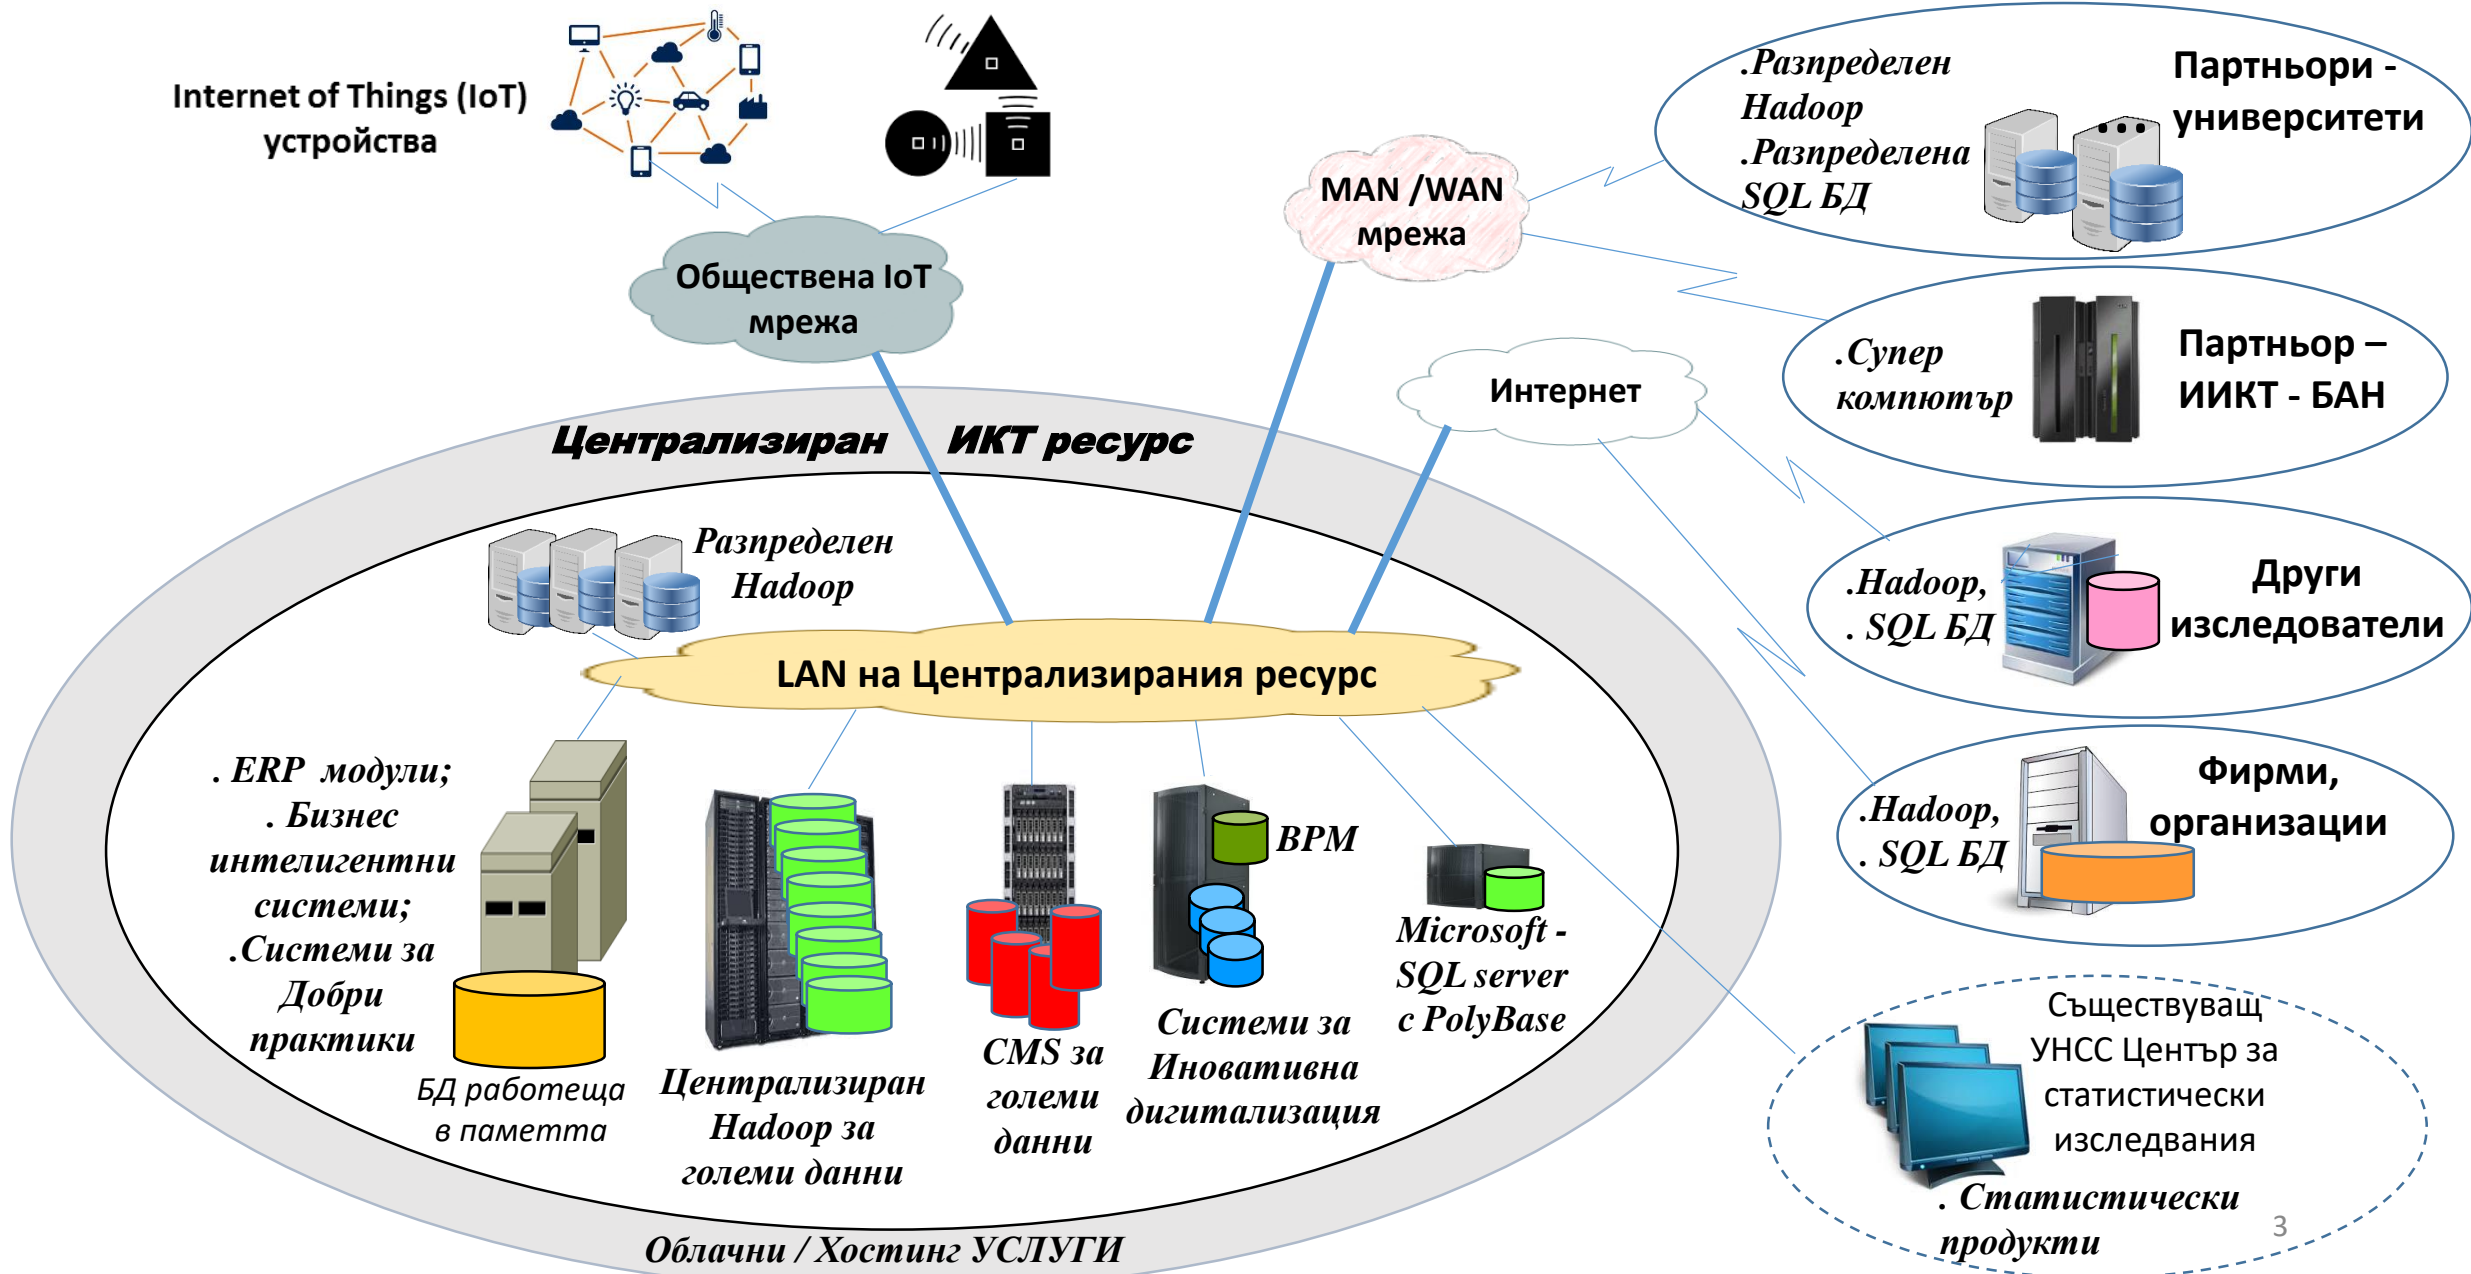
Internet of Things (IoT) устройства

Обществена IoT мрежа

MAN /WAN мрежа

.Разпределен Hadoop
.Разпределена SQL БД

Партньори - университети

.Супер компютър

Партньор – ИИКТ - БАН

Интернет

Централизиран ИКТ ресурс

Разпределен Hadoop

.Hadoop,
. SQL БД

Други изследователи

LAN на Централизирания ресурс

.Hadoop,
. SQL БД

Фирми, организации

. ERP модули;
. Бизнес интелигентни системи;
.Системи за Добри практики

БД работеща в паметта

Централизиран Hadoop за големи данни

CMS за големи данни

BPM

Системи за Иновативна дигитализация

Microsoft - SQL server с PolyBase

Съществуващ УНСС Център за статистически изследвания

. Статистически продукти

Облачни / Хостинг УСЛУГИ

3